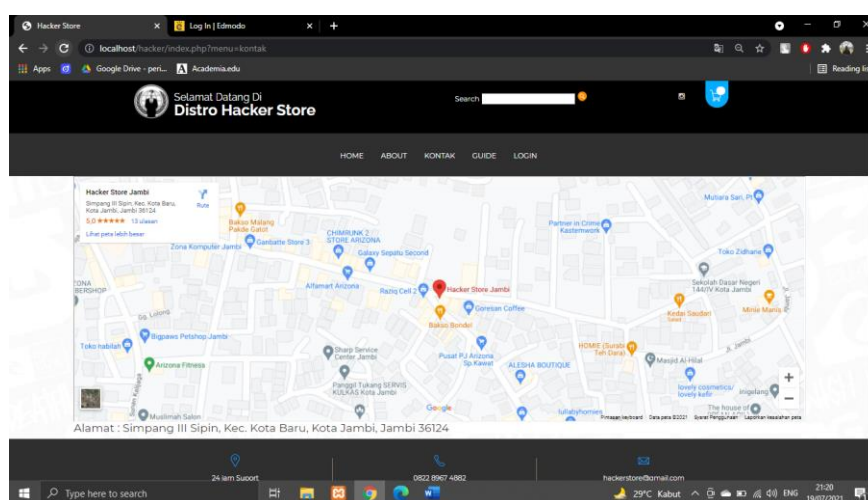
Hacker Store
Log In | Edmodo
localhost/hacker/index.php?menu=kontak
Apps
Google Drive - peri...
Academia.edu
Reading list

Selamat Datang Di
Distro Hacker Store
Search

HOME ABOUT KONTAK GUIDE LOGIN

Hacker Store Jambi
Simpang III Sipin, Kec. Kota Baru, Kota Jambi, Jambi 36124
5,0 ★★★★★ 13 ulasan
Rute
Lihat peta lebih besar

Bakso Malang Pakde Gatot
Zona Komputer Jambi
Ganbatte Store 3
CHIMRINK 2 STORE ARIZONA
Galaxy Sepatu Second
Partner in Crime Kastemwork
Mutiara Sari, Pt
Toko Zidhanie
Sekolah Dasar Negeri 144/IV Kota Jambi
Alfamart Arizona
Raziq Cell 2
Hacker Store Jambi
ZONA BERSHOP
Goresan Coffee
Bakso Bondel
Kedai Saudan Sate
Minie Marte
Bigpaws Petshop Jambi
Toko habilah
Arizona Fitness
Sharp Service Center Jambi
Pusat PJ Arizona Sp Kawat
ALESHA BOUTIQUE
HOMIE (Surabi Teh Dara)
Masjid Al-Hilal
lovely cosmetics/ lovely kefir
Panggil Tukang SERVIS KULKAS Kota Jambi
Muslimah Salon
lullabyhomies
The house of
Google
Pintasan keyboard Data peta ©2021 Syarat Penggunaan Laporkan kesalahan peta

Alamat : Simpang III Sipin, Kec. Kota Baru, Kota Jambi, Jambi 36124

24 jam Suport
0822 8967 4882
hackerstore@gmail.com

Type here to search
29°C Kabut
ENG
21:20
19/07/2021